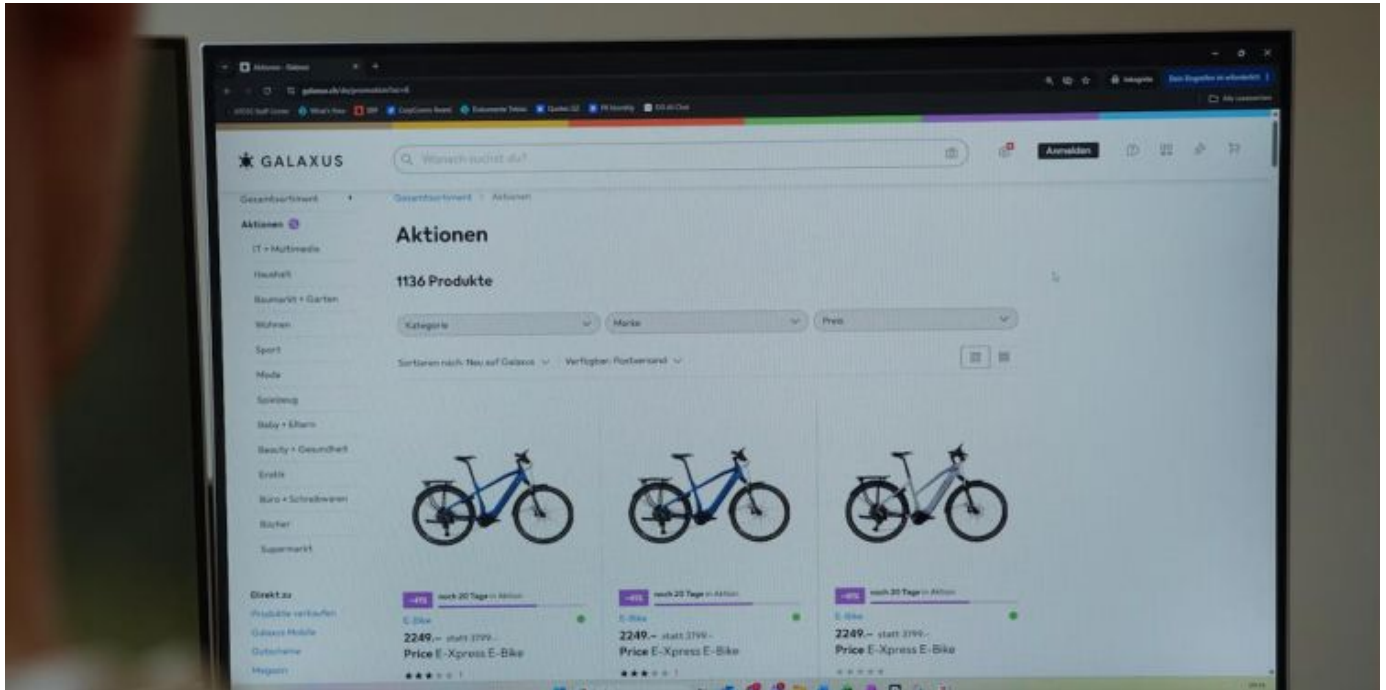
Aktionen - Galaxus

galaxus.ch/de/promotion

Inkognito

GALAXUS

Wonach suchst du?

Anmelden

Gesamtsortiment

Aktionen

IT + Multimedia

Haushalt

Baumarkt + Garten

Wohnen

Sport

Mode

Spielzeug

Baby + Eltern

Beauty + Gesundheit

Erotik

Büro + Schreibwaren

Bücher

Supermarkt

Direkt zu

Produkte verkaufen

Galaxus Mobile

Gutscheine

Magazin

Gesamtsortiment > Aktionen

Aktionen

1136 Produkte

Kategorie

Marke

Preis

Sortieren nach: Neu auf Galaxus

Verfügbar: Postversand

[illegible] noch 20 Tage in Aktion

E-Bike

2249.– statt 2799.–

Price E-Xpress E-Bike

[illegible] noch 20 Tage in Aktion

E-Bike

2249.– statt 2799.–

Price E-Xpress E-Bike

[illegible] noch 20 Tage in Aktion

E-Bike

2249.– statt 2799.–

Price E-Xpress E-Bike